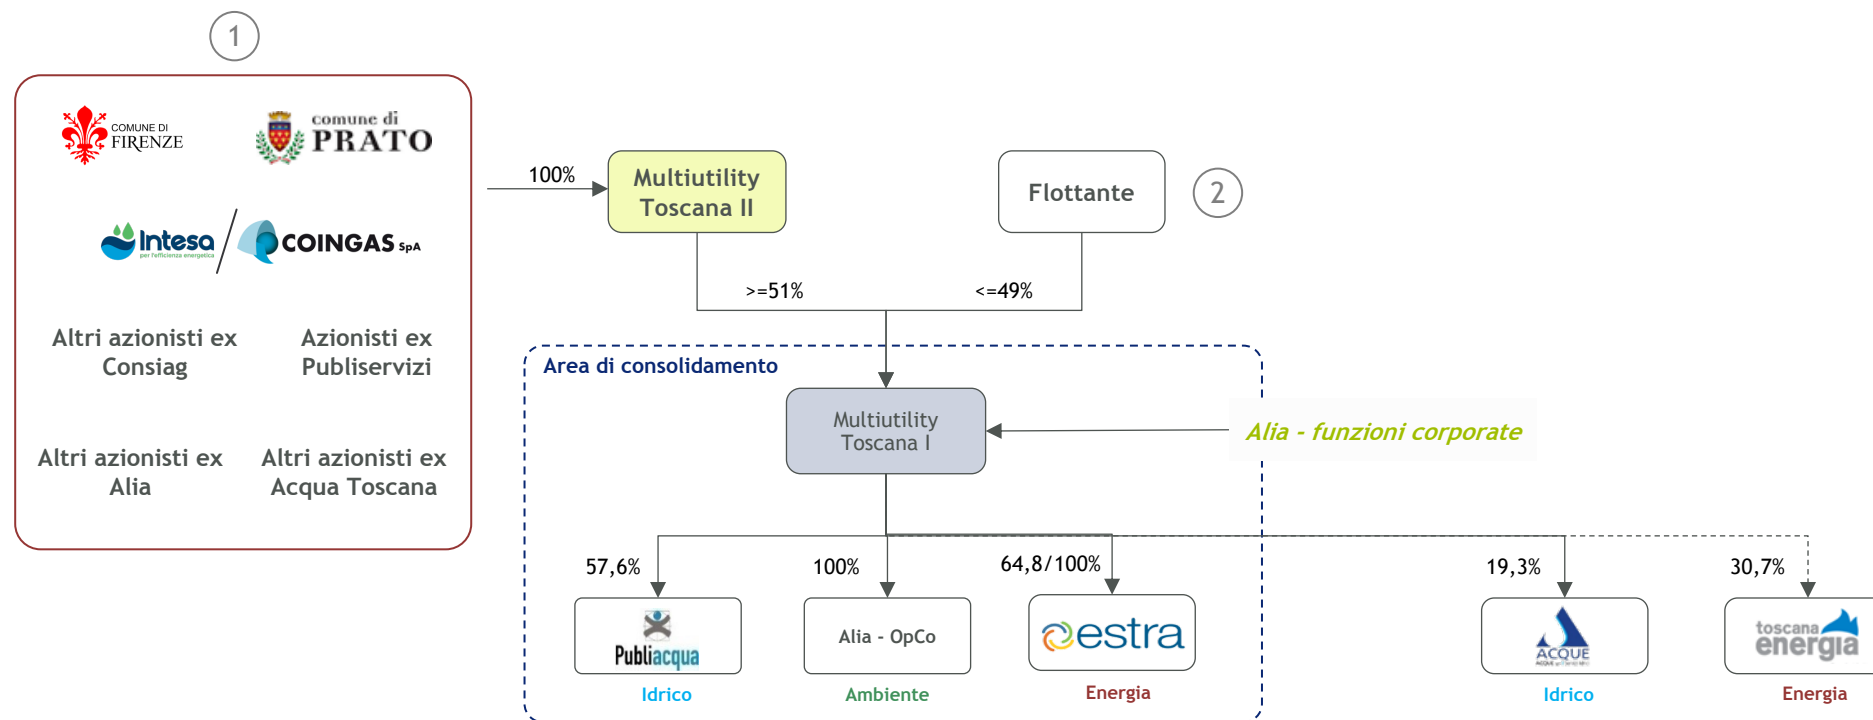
1

COMUNE DI FIRENZE

comune di PRATO

Intesa per l'efficienza energetica

COINGAS SpA

Altri azionisti ex Consiag

Azionisti ex Publiservizi

Altri azionisti ex Alia

Altri azionisti ex Acqua Toscana

100%

Multiutility Toscana II

Flottante

2

>=51%

<=49%

Area di consolidamento

Multiutility Toscana I

Alia - funzioni corporate

57,6%

100%

64,8/100%

19,3%

30,7%

Publiacqua

Alia - OpCo

estra

ACQUE

toscana energia

Idrico

Ambiente

Energia

Idrico

Energia